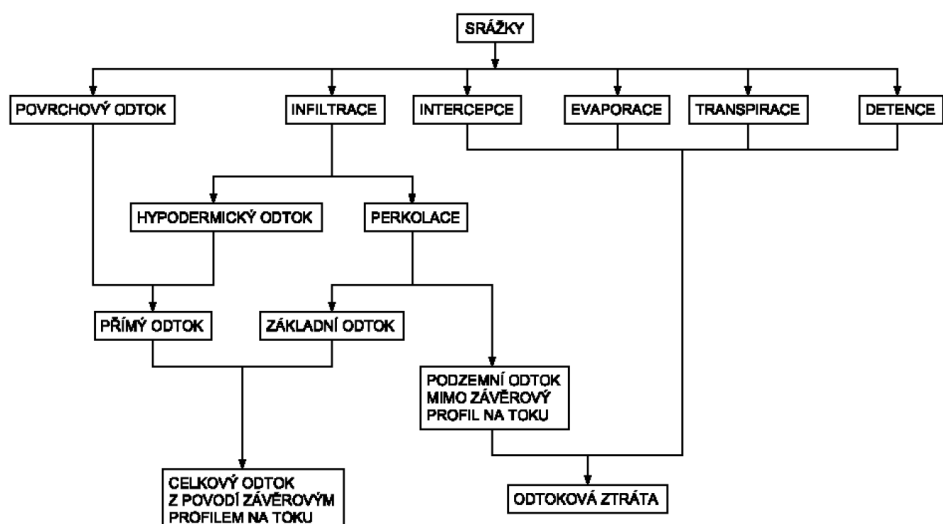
SRÁŽKY

POVRCHOVÝ ODTOK

INFILTRACE

INTERCEPCE

EVAPORACE

TRANSPIRACE

DETENCE

HYPODERMICKÝ ODTOK

PERKOLACE

PŘÍMÝ ODTOK

ZÁKLADNÍ ODTOK

PODZEMNÍ ODTOK MIMO ZÁVĚROVÝ PROFIL NA TOKU

CELKOVÝ ODTOK Z POVODÍ ZÁVĚROVÝM PROFILEM NA TOKU

ODTOKOVÁ ZTRÁTA